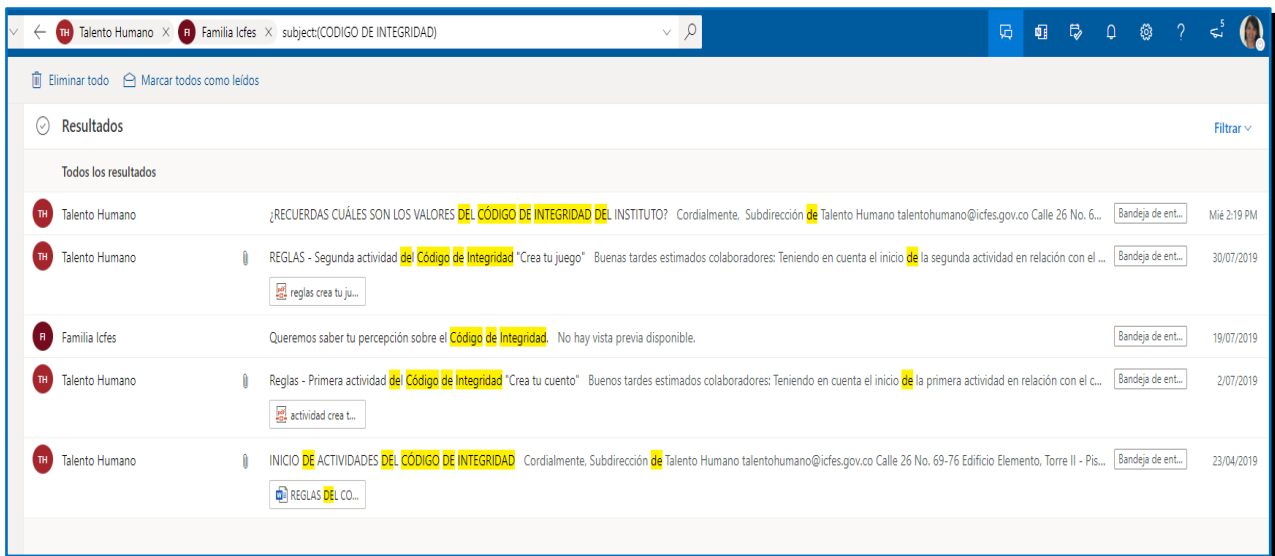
TH Talento Humano × FI Familia Icfes × subject:(CODIGO DE INTEGRIDAD)

5

Eliminar todo Marcar todos como leídos

Resultados

Filtrar

Todos los resultados

TH Talento Humano ¿RECUERDAS CUÁLES SON LOS VALORES DEL CÓDIGO DE INTEGRIDAD DEL INSTITUTO? Cordialmente, Subdirección de Talento Humano talentohumano@icfes.gov.co Calle 26 No. 6... Bandeja de ent... Mié 2:19 PM

TH Talento Humano REGLAS - Segunda actividad del Código de Integridad "Crea tu juego" Buenas tardes estimados colaboradores: Teniendo en cuenta el inicio de la segunda actividad en relación con el ... Bandeja de ent... 30/07/2019

reglas crea tu ju...

FI Familia Icfes Queremos saber tu percepción sobre el Código de Integridad. No hay vista previa disponible. Bandeja de ent... 19/07/2019

TH Talento Humano Reglas - Primera actividad del Código de Integridad "Crea tu cuento" Buenos tardes estimados colaboradores: Teniendo en cuenta el inicio de la primera actividad en relación con el c... Bandeja de ent... 2/07/2019

actividad crea t...

TH Talento Humano INICIO DE ACTIVIDADES DEL CÓDIGO DE INTEGRIDAD Cordialmente, Subdirección de Talento Humano talentohumano@icfes.gov.co Calle 26 No. 69-76 Edificio Elemento, Torre II - Pis... Bandeja de ent... 23/04/2019

REGLAS DEL CO...